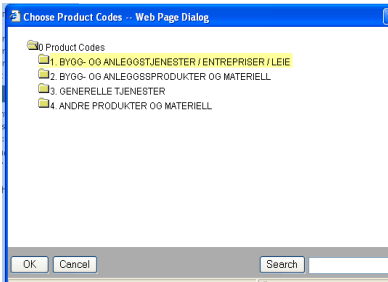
Choose Product Codes -- Web Page Dialog

0 Product Codes
1. BYGG- OG ANLEGGSTJENESTER / ENTREPRISER / LEIE
2. BYGG- OG ANLEGGSSPRODUKTER OG MATERIELL
3. GENERELLE TJENESTER
4. ANDRE PRODUKTER OG MATERIELL

OK Cancel Search